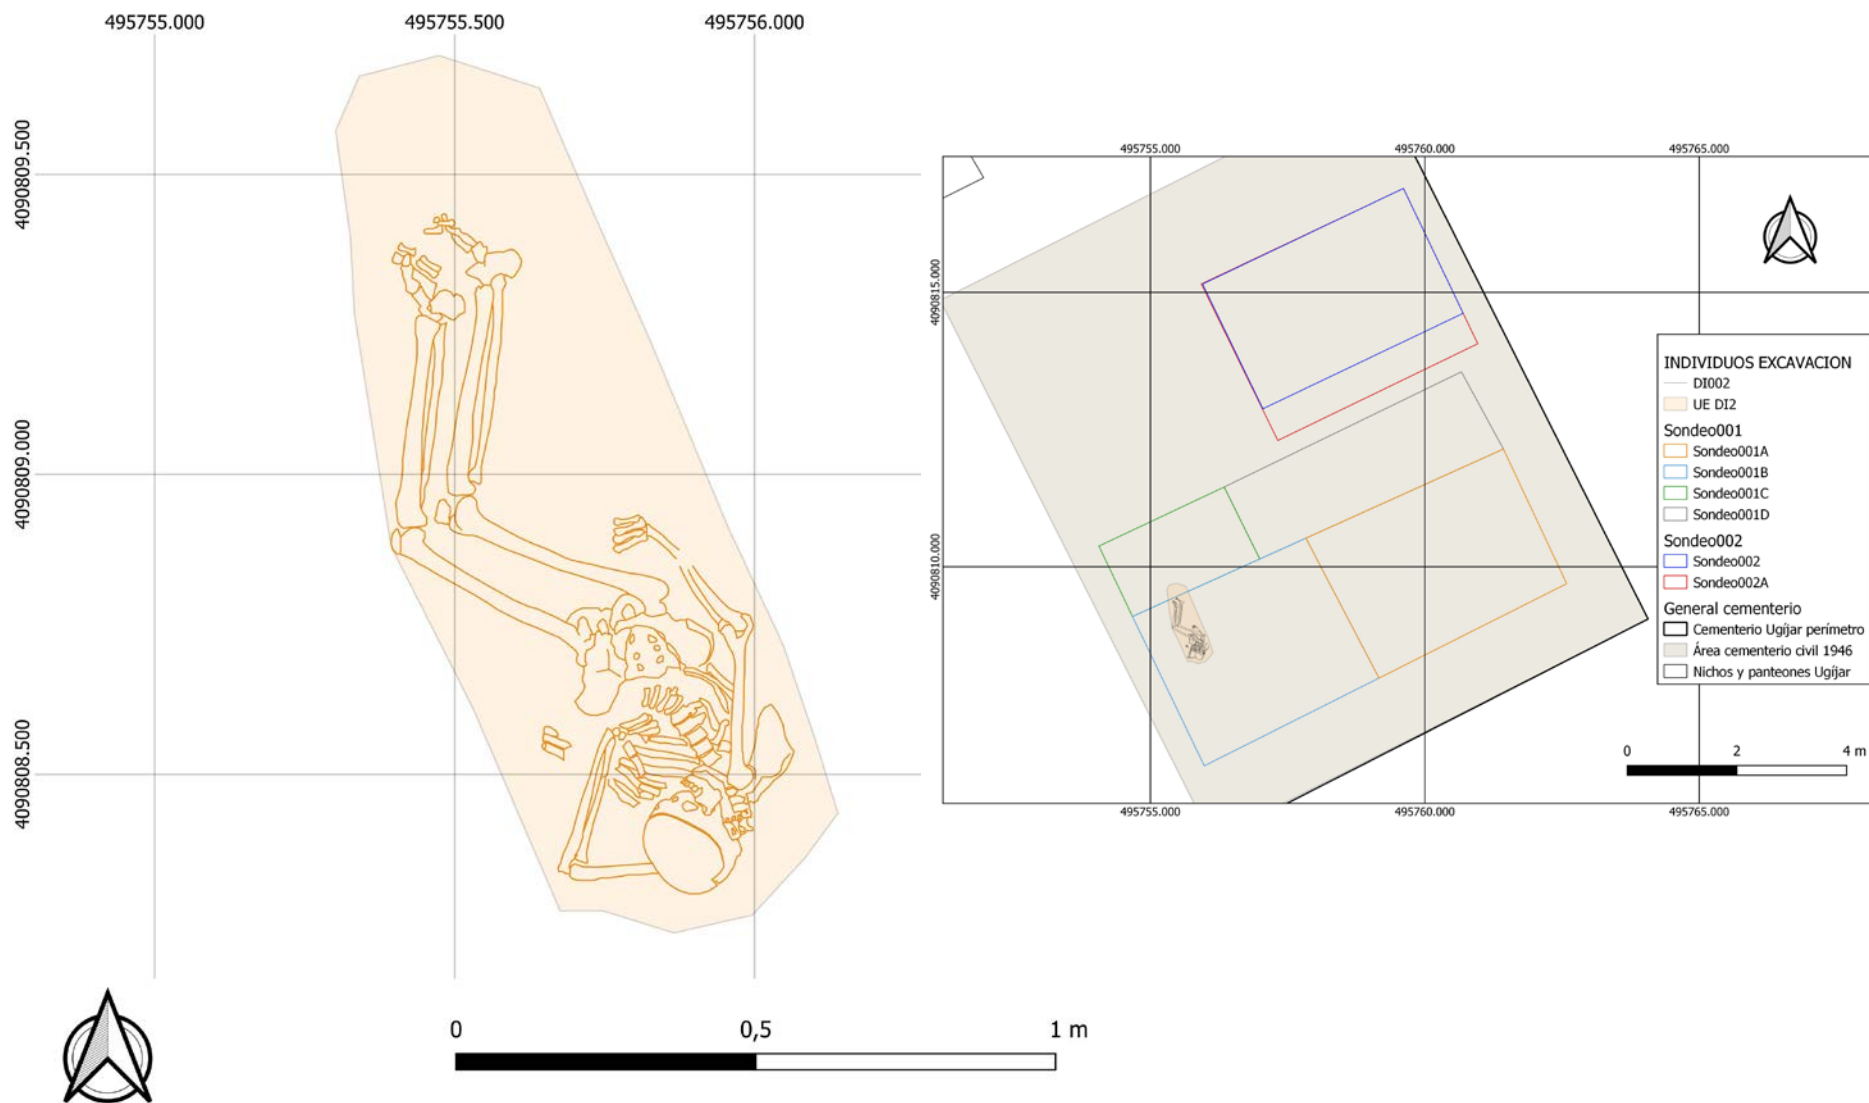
495755.000
495755.500
495756.000

4090809.500
4090809.000
4090808.500

0
0,5
1 m

495755.000
495760.000
495765.000

4090815.000
4090810.000

INDIVIDUOS EXCAVACION
DI002
UE DI2
Sondeo001
Sondeo001A
Sondeo001B
Sondeo001C
Sondeo001D
Sondeo002
Sondeo002
Sondeo002A
General cementerio
Cementerio Ugíjar perímetro
Área cementerio civil 1946
Nichos y panteones Ugíjar

0
2
4 m

495755.000
495760.000
495765.000